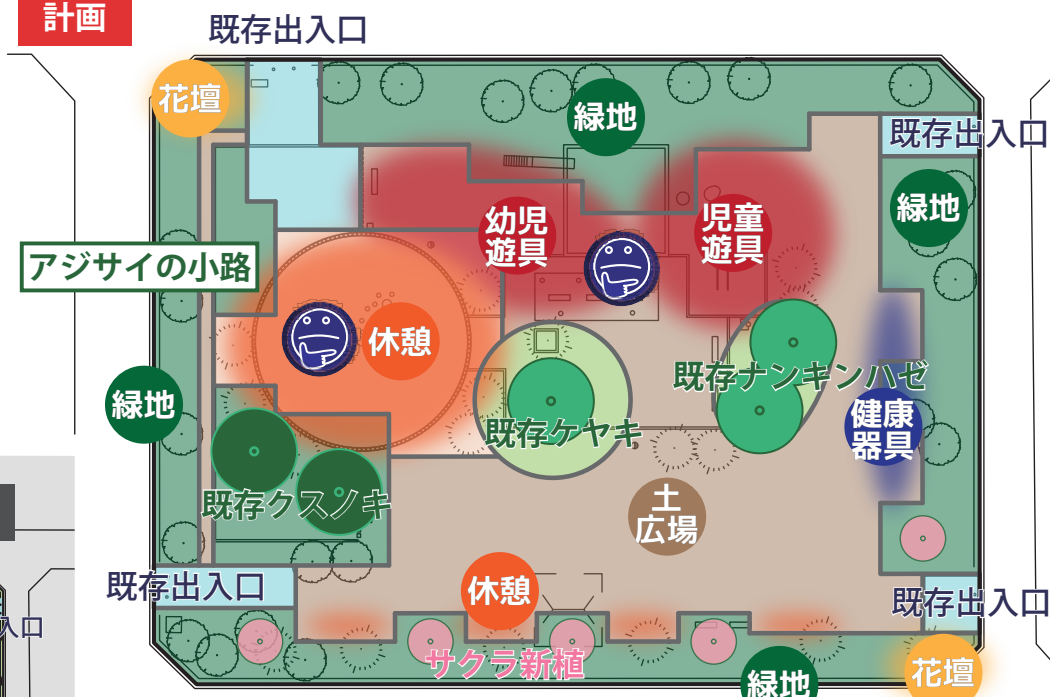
計画

既存出入口

花壇

緑地

既存出入口

緑地

アジサイの小路

幼児遊具

児童遊具

休憩

緑地

既存ナンキンハゼ

既存ケヤキ

健康器具

既存クスノキ

土広場

既存出入口

休憩

既存出入口

入口

サクラ新植

緑地

花壇